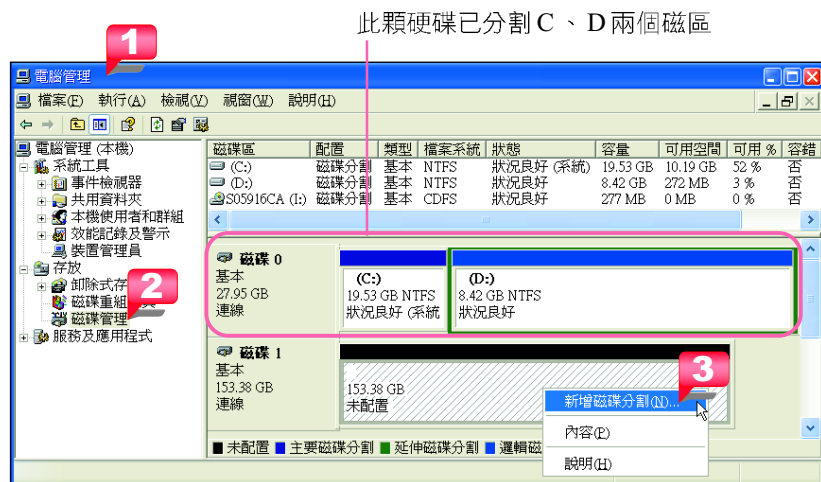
此顆硬碟已分割 C 、 D 兩個磁區

1

電腦管理

檔案(F) 執行(A) 檢視(V) 視窗(W) 說明(H)

電腦管理 (本機)
系統工具
事件檢視器
共用資料夾
本機使用者和群組
效能記錄及警示
裝置管理員
存放
卸除式存
磁碟重組
磁碟管理
服務及應用程式

2

| 磁碟區 | 配置 | 類型 | 檔案系統 | 狀態 | 容量 | 可用空間 | 可用 % | 容錯 |
|---|---|---|---|---|---|---|---|---|
| (C:) | 磁碟分割 | 基本 | NTFS | 狀況良好 (系統) | 19.53 GB | 10.19 GB | 52 % | 否 |
| (D:) | 磁碟分割 | 基本 | NTFS | 狀況良好 | 8.42 GB | 272 MB | 3 % | 否 |
| S05916CA (I:) | 磁碟分割 | 基本 | CDFS | 狀況良好 | 277 MB | 0 MB | 0 % | 否 |

磁碟 0
基本
27.95 GB
連線

(C:)
19.53 GB NTFS
狀況良好 (系統

(D:)
8.42 GB NTFS
狀況良好

磁碟 1
基本
153.38 GB
連線

153.38 GB
未配置

3

新增磁碟分割(N)...
內容(P)
說明(H)

■ 未配置 ■ 主要磁碟分割 ■ 延伸磁碟分割 ■ 邏輯磁碟